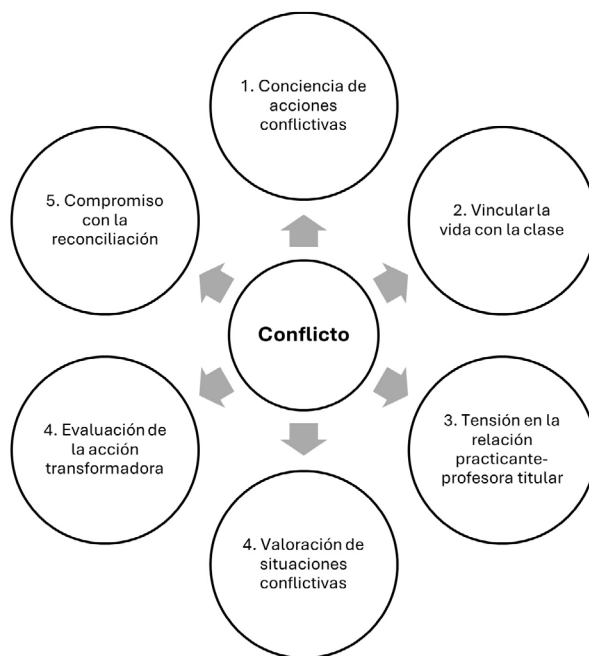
1. Conciencia de acciones conflictivas

2. Vincular la vida con la clase

3. Tensión en la relación practicante-profesora titular

4. Valoración de situaciones conflictivas

4. Evaluación de la acción transformadora

5. Compromiso con la reconciliación

Conflicto